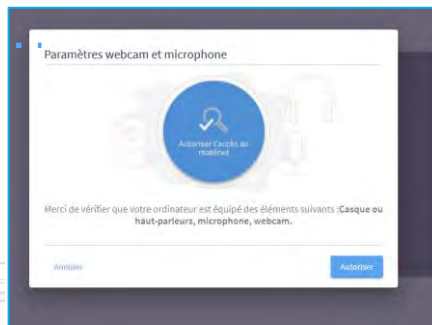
Paramètres webcam et microphone

Autoriser l'accès au matériel

Merci de vérifier que votre ordinateur est équipé des éléments suivants : **Casque ou haut-parleurs, microphone, webcam.**

Annuler

Autoriser